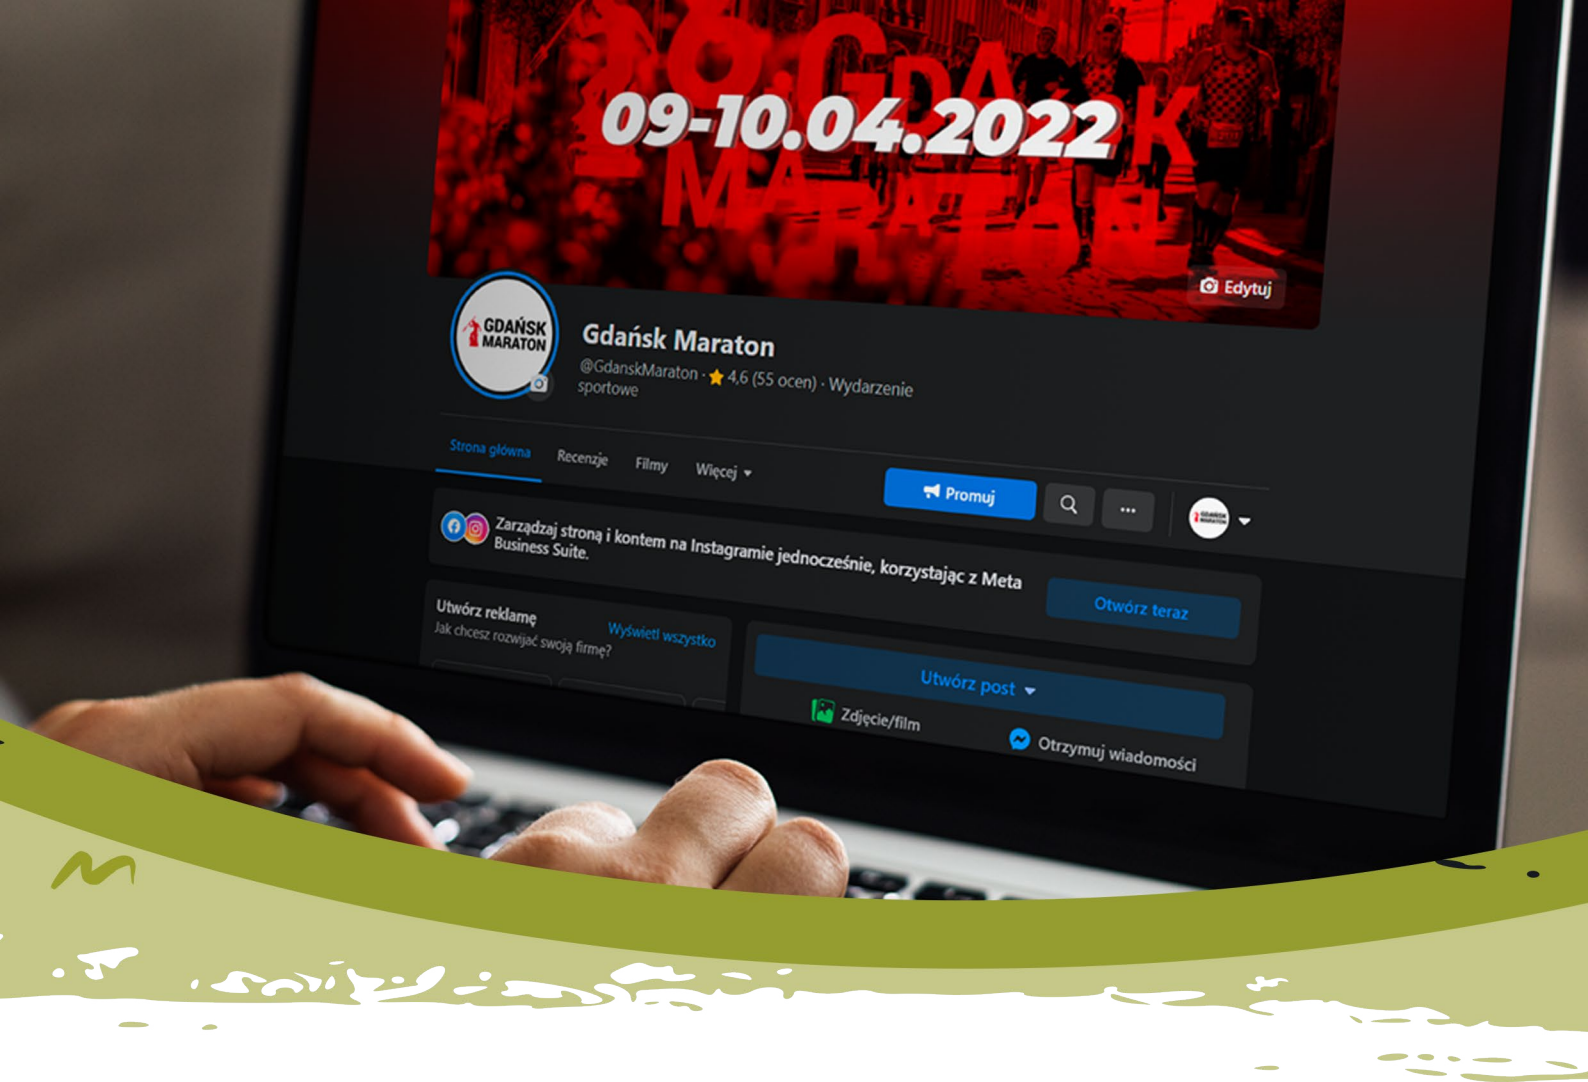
09-10.04.2022

Edytuj

GDAŃSK MARATON

Gdańsk Maraton

@GdanskMaraton · 4,6 (55 ocen) · Wydarzenie sportowe

Strona główna Recenzje Filmy Więcej

Promuj

Zarządzaj stroną i kontem na Instagramie jednocześnie, korzystając z Meta Business Suite.

Otwórz teraz

Utwórz reklamę
Jak chcesz rozwijać swoją firmę?
Wyświetl wszystko

Utwórz post

Zdjęcie/film

Otrzymuj wiadomości